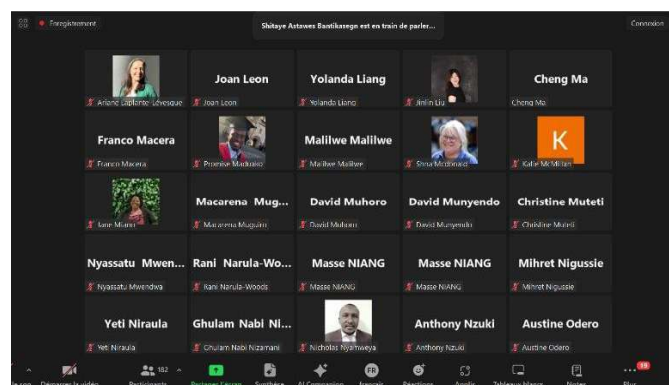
Enregistrement

Shitaye Astawes Bantikasege est en train de parler...

Connexion

Ariane Laplante-Lévesque

Joan Leon
Joan Leon

Yolanda Liang
Yolanda Liang

Jinlin Liu

Cheng Ma
Cheng Ma

Franco Macera
Franco Macera

Promise Madzoko

Malilwe Malilwe
Malilwe Malilwe

Shea Mcdonald

K
Katie McMillan

Jane Miano

Macarena Mug...
Macarena Muguiro

David Muhoro
David Muhoro

David Munyendo
David Munyendo

Christine Muteti
Christine Muteti

Nyassatu Mwen...
Nyassatu Mwendwa

Rani Narula-Wo...
Rani Narula-Woods

Masse NIANG
Masse NIANG

Masse NIANG
Masse NIANG

Mihret Nigussie
Mihret Nigussie

Yeti Niraula
Yeti Niraula

Ghulam Nabi Ni...
Ghulam Nabi Nizamani

Nicholas Nyamweya

Anthony Nzuki
Anthony Nzuki

Austine Odero
Austine Odero

Démarrer la vidéo
182
Participants
Partager l'écran
Synthèse
AI Companion
FR
Français
Réactions
Applis
Tableaux blancs
Notes
19
Plus